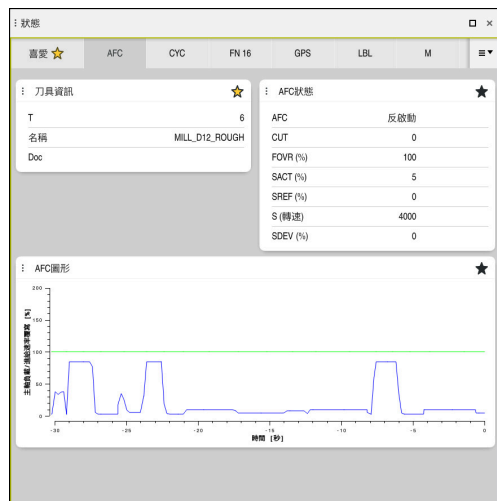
狀態

喜愛 AFC CYC FN 16 GPS LBL M

刀具資訊

| | |
|---|---|
| T | 6 |
| 名稱 | MILL_D12_ROUGH |
| Doc | |

AFC狀態

| | |
|---|---|
| AFC | 反啟動 |
| CUT | 0 |
| FOVR (%) | 100 |
| SACT (%) | 5 |
| SREF (%) | 0 |
| S (轉速) | 4000 |
| SDEV (%) | 0 |

AFC圖形

200
150
100
50
0

主軸負載/進給速率覆寫 [%]

-30 -25 -20 -15 -10 -5 0

時間 [秒]